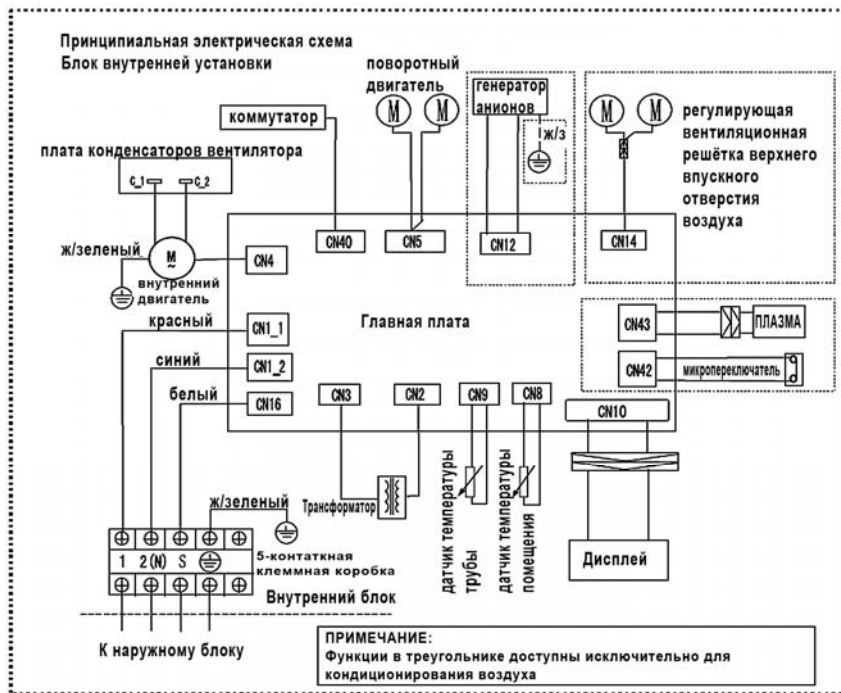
Принципиальная электрическая схема
Блок внутренней установки

поворотный двигатель

M M

генератор анионов

ж/з

M M

регулирующая вентиляционная решётка верхнего впускного отверстия воздуха

коммутатор

плата конденсаторов вентилятора

C_1 C_2

CN40 CN5 CN12 CN14

ж/зеленый

M

внутренний двигатель

CN4

красный

CN1_1

Главная плата

CN43 ПЛАЗМА

синий

CN1_2

CN42 микропереключатель

белый

CN16

CN3 CN2 CN9 CN8 CN10

датчик температуры трубы

датчик температуры помещения

ж/зеленый

Трансформатор

1 2(N) S

5-контактная клеммная коробка

Дисплей

Внутренний блок

К наружному блоку

ПРИМЕЧАНИЕ:
Функции в треугольнике доступны исключительно для кондиционирования воздуха